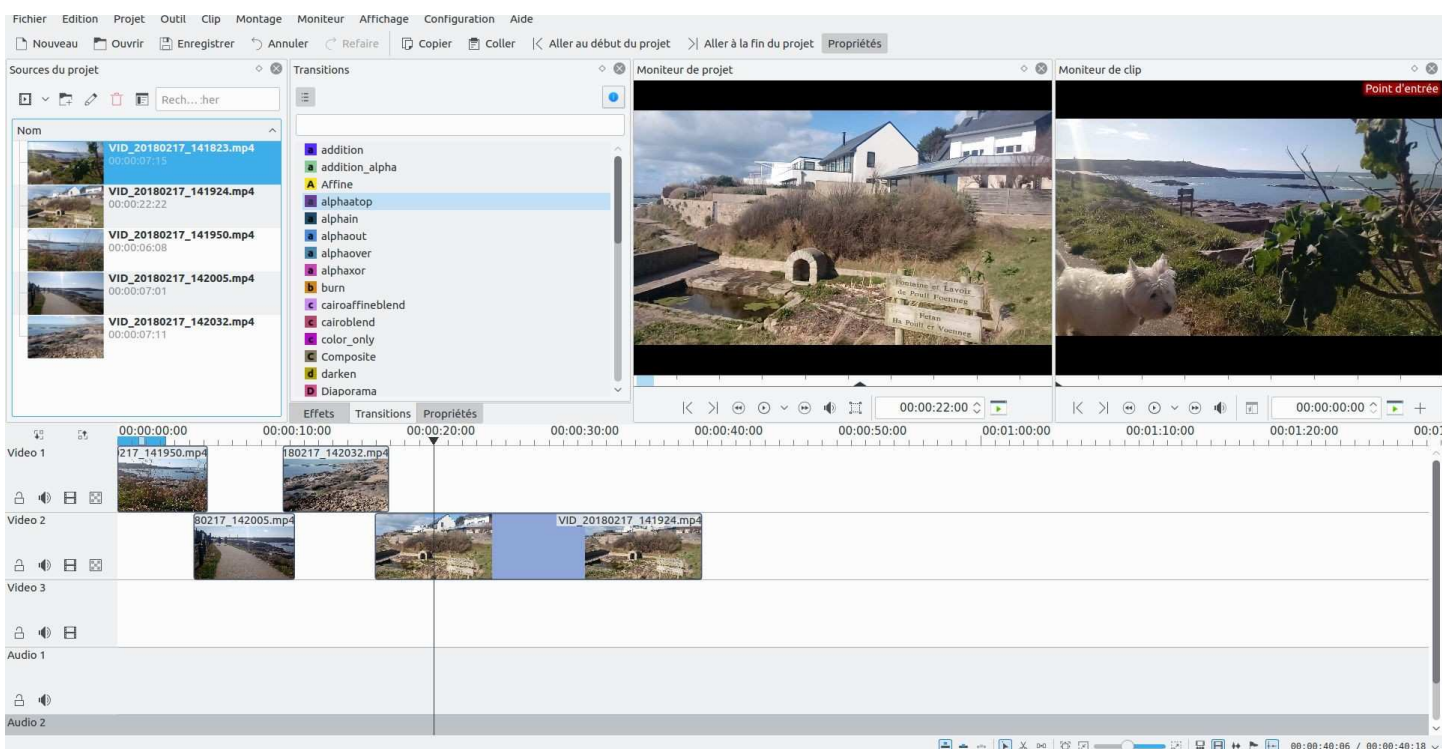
Fichier Edition Projet Outil Clip Montage Moniteur Affichage Configuration Aide

Nouveau Ouvrir Enregistrer Annuler Refaire Copier Coller Aller au début du projet Aller à la fin du projet Propriétés

Sources du projet

Rech... :her

Nom

VID_20180217_141823.mp4
00:00:07:15

VID_20180217_141924.mp4
00:00:22:22

VID_20180217_141950.mp4
00:00:06:08

VID_20180217_142005.mp4
00:00:07:01

VID_20180217_142032.mp4
00:00:07:11

Transitions

a addition
a addition_alpha
A Affine
a alphaatop
a alphain
a alphaout
a alphaover
a alphaxor
b burn
c cairoaffineblend
c cairoblend
c color_only
C Composite
d darken
D Diaporama

Effets Transitions Propriétés

Moniteur de projet

Fontaine et Lavoir de Poull Foennec
Fetan Ha Poull er Voennec

00:00:22:00

Moniteur de clip

Point d'entrée

00:00:00:00

00:00:00:00 00:00:10:00 00:00:20:00 00:00:30:00 00:00:40:00 00:00:50:00 00:01:00:00 00:01:10:00 00:01:20:00 00:0

Video 1
217_141950.mp4
180217_142032.mp4

Video 2
80217_142005.mp4
VID_20180217_141924.mp4

Video 3

Audio 1

Audio 2

00:00:40:06 / 00:00:40:18